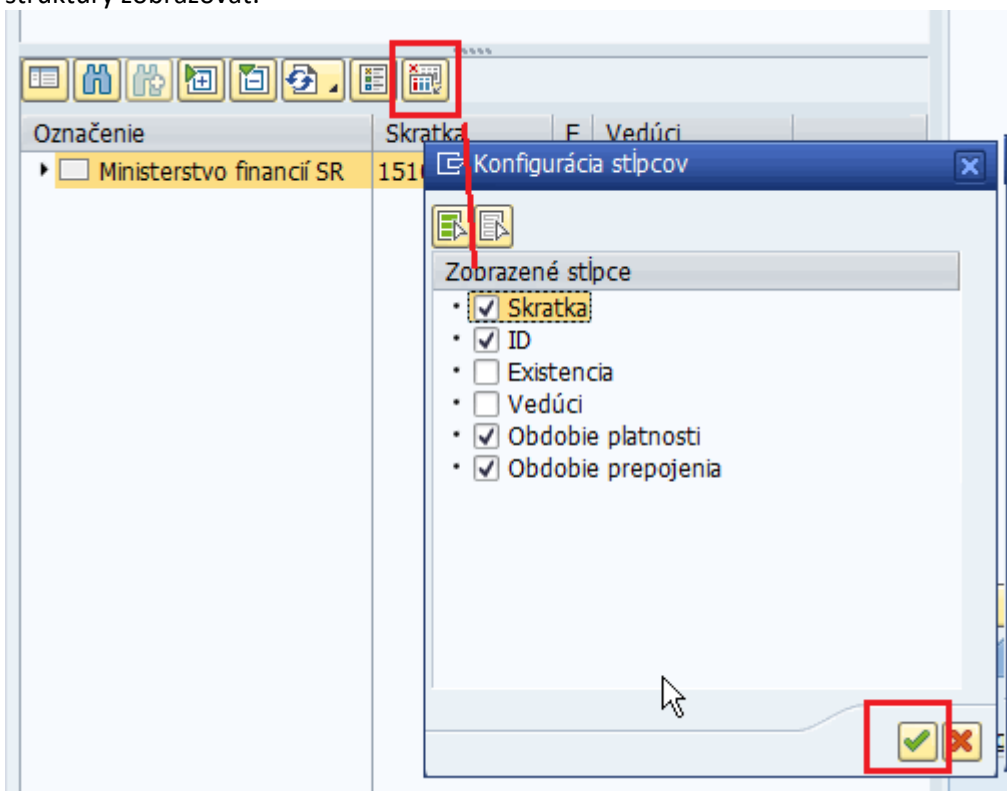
štruktúry zobrazovať.

Označenie | Skratka | E | Vedúci

Ministerstvo financií SR | 151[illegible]

Konfigurácia stĺpcov

Zobrazené stĺpce

- Skratka
- ID
- Existencia
- Vedúci
- Obdobie platnosti
- Obdobie prepojenia